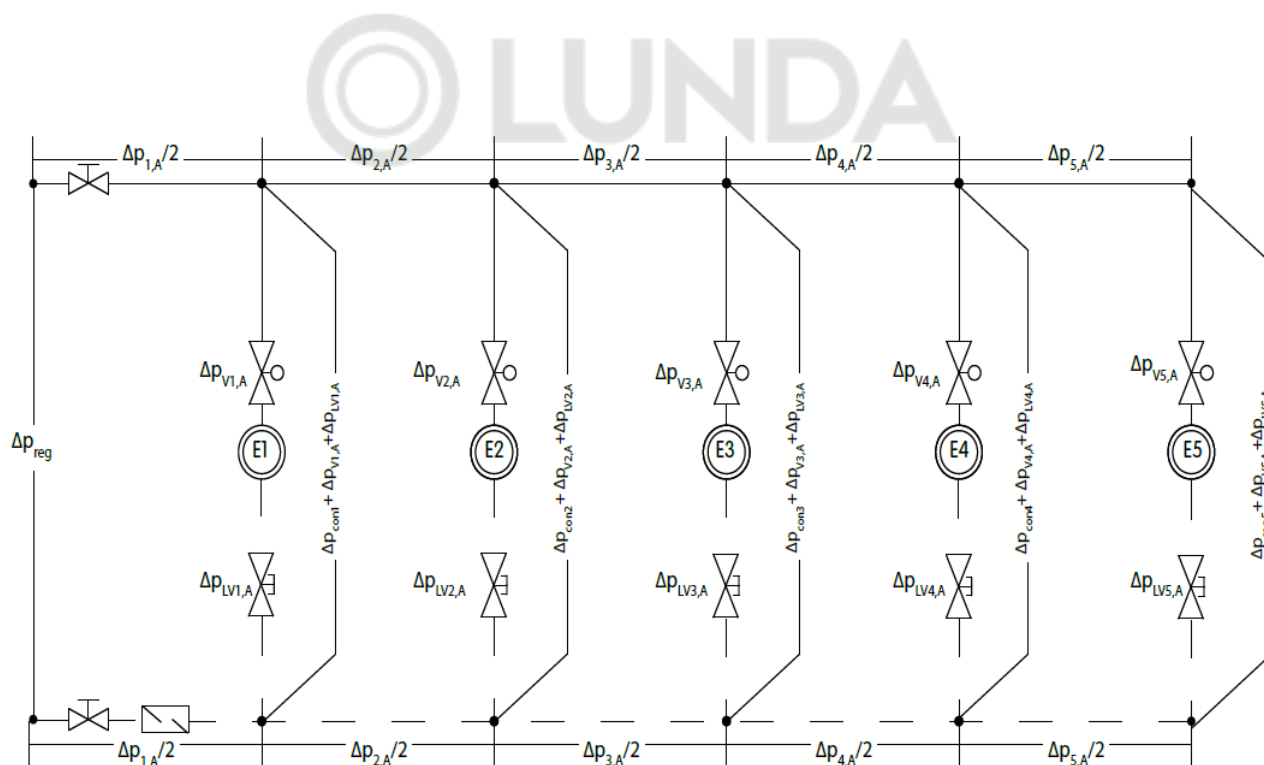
LUNDA

$\Delta p_{1,A}/2$ $\Delta p_{2,A}/2$ $\Delta p_{3,A}/2$ $\Delta p_{4,A}/2$ $\Delta p_{5,A}/2$

$\Delta p_{reg}$

$\Delta p_{V1,A}$ $\Delta p_{V2,A}$ $\Delta p_{V3,A}$ $\Delta p_{V4,A}$ $\Delta p_{V5,A}$

E1 E2 E3 E4 E5

$\Delta p_{con1}+\Delta p_{V1,A}+\Delta p_{LV1,A}$

$\Delta p_{con2}+\Delta p_{V2,A}+\Delta p_{LV2,A}$

$\Delta p_{con3}+\Delta p_{V3,A}+\Delta p_{LV3,A}$

$\Delta p_{con4}+\Delta p_{V4,A}+\Delta p_{LV4,A}$

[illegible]

$\Delta p_{LV1,A}$ $\Delta p_{LV2,A}$ $\Delta p_{LV3,A}$ $\Delta p_{LV4,A}$ $\Delta p_{LV5,A}$

$\Delta p_{1,A}/2$ $\Delta p_{2,A}/2$ $\Delta p_{3,A}/2$ $\Delta p_{4,A}/2$ $\Delta p_{5,A}/2$